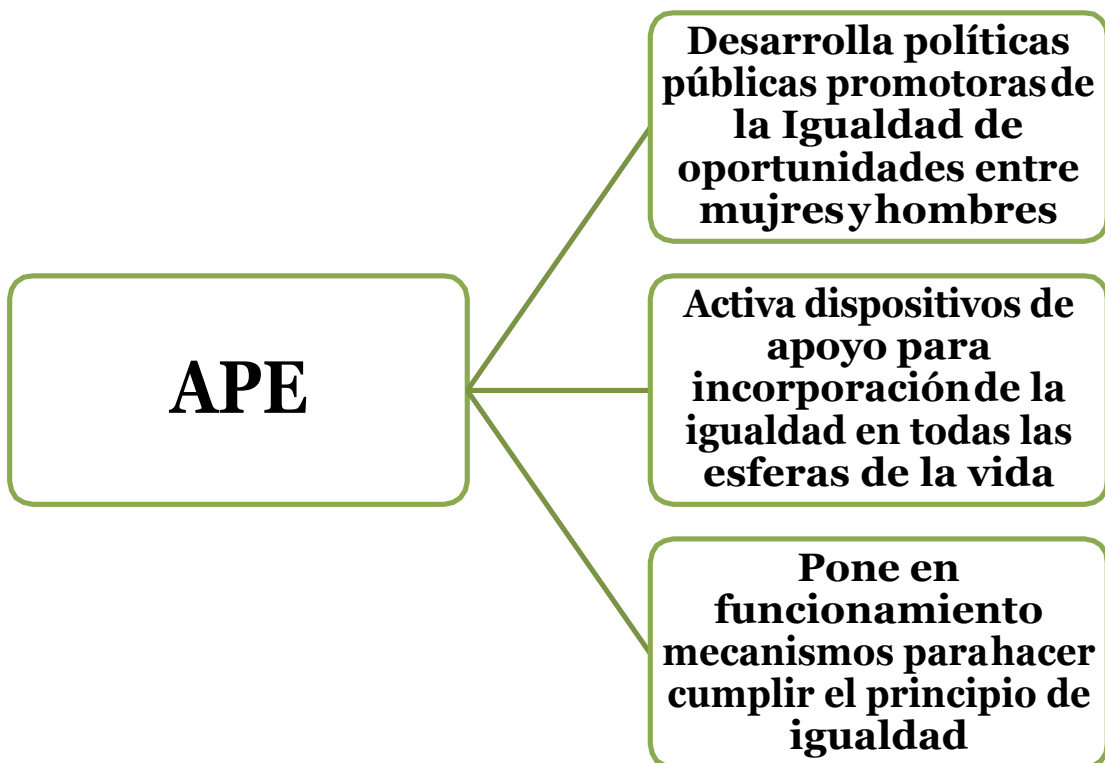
APE

Desarrolla políticas públicas promotoras de la Igualdad de oportunidades entre mujres y hombres

Activa dispositivos de apoyo para incorporación de la igualdad en todas las esferas de la vida

Pone en funcionamiento mecanismos para hacer cumplir el principio de igualdad